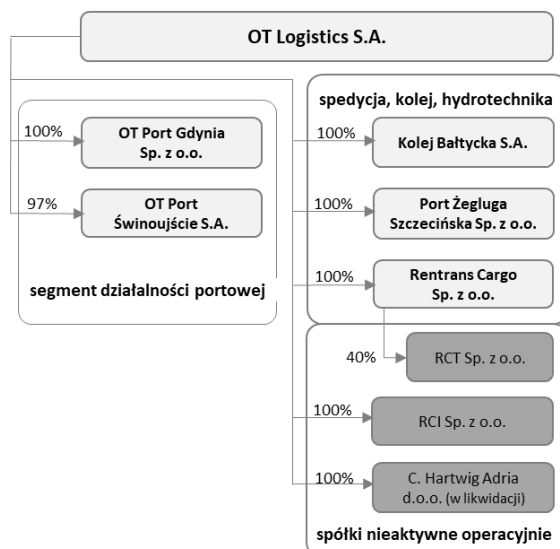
OT Logistics S.A.

100%
OT Port Gdynia Sp. z o.o.

97%
OT Port Świnoujście S.A.

segment działalności portowej

spedycja, kolej, hydrotechnika

100%
Kolej Bałtycka S.A.

100%
Port Żegluga Szczecińska Sp. z o.o.

100%
Rentrans Cargo Sp. z o.o.

40%
RCT Sp. z o.o.

100%
RCI Sp. z o.o.

100%
C. Hartwig Adria d.o.o. (w likwidacji)

spółki nieaktywne operacyjnie